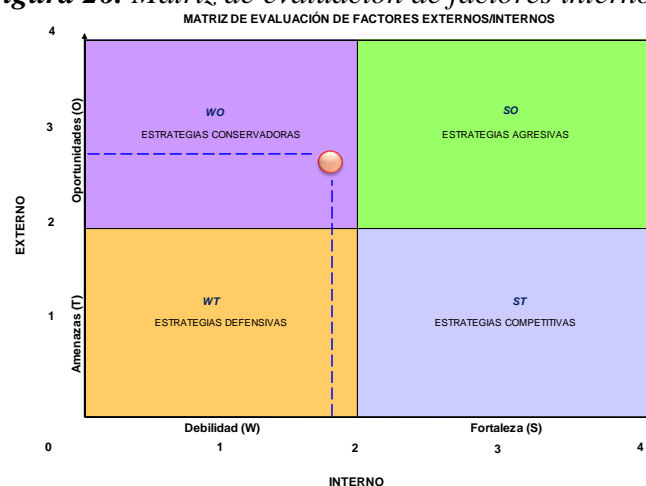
Figura 26. Matriz de evaluación de factores interno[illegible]

MATRIZ DE EVALUACIÓN DE FACTORES EXTERNOS/INTERNOS

4

3

2

1

0

EXTERNO

Oportunidades (O)

Amenazas (T)

WO

ESTRATEGIAS CONSERVADORAS

SO

ESTRATEGIAS AGRESIVAS

WT

ESTRATEGIAS DEFENSIVAS

ST

ESTRATEGIAS COMPETITIVAS

Debilidad (W)

Fortaleza (S)

1

2

3

4

INTERNO